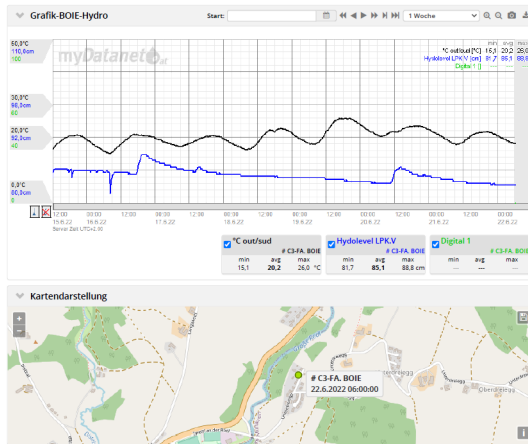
Grafik-BOIE-Hydro

Start:

1 Woche

40,0°C
110,0cm
100

30,0°C
90,0cm
60

20,0°C
80,0cm
40

0,0°C
60,0cm
0

myDatanet

| | min | avg | max |
|---|---|---|---|
| °C out/sud [°C] | 15,1 | 20,2 | 26,0 |
| Hydrolevel LPK.V [cm] | 81,7 | 85,1 | 88,8 |
| Digital 1 [] | | | |

12:00 15.6.22 00:00 16.6.22 12:00 00:00 17.6.22 12:00 00:00 18.6.22 12:00 00:00 19.6.22 12:00 00:00 20.6.22 12:00 00:00 21.6.22 12:00 00:00 22.6.22 12:00

Server Zeit UTC+1:00

°C out/sud
# C3-FA. BOIE

| min | avg | max | |
|---|---|---|---|
| 15,1 | 20,2 | 26,0 | °C |

Hydrolevel LPK.V
# C3-FA. BOIE

| min | avg | max | |
|---|---|---|---|
| 81,7 | 85,1 | 88,8 | cm |

Digital 1
# C3-FA. BOIE

| min | avg | max |
|---|---|---|
| --- | --- | --- |

Kartendarstellung

+
-

# C3-FA. BOIE
22.6.2022 06:00:00